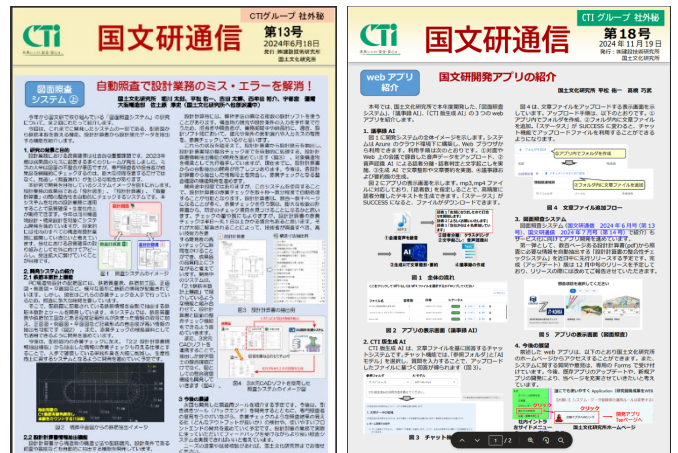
CTi

CTIグループ 社外秘

国文研通信

第13号

2024年6月18日

発行：株式会社建設技術研究所

国土文化研究所

図面照査システム ②

自動照査で設計業務のミス・エラーを解消！

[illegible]

図1 図面システムのイメージ

図2 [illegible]

図3 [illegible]

図4 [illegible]

CTi

CTI グループ 社外秘

国文研通信

第18号

2024年 11月 19日

発行：株式会社建設技術研究所

国土文化研究所

webアプリの紹介

国文研開発アプリの紹介

国土文化研究所 平松 桂一 高橋 巧実

本号では、国土文化研究所で本年度開発した「図面照査システム」「議事録AI」「CTI 版生成AI」の3つのwebアプリを紹介します。

1. 議事録 AI

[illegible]

図1 全体の流れ

図2 アプリの表示画面（議事録 AI）

2. CTI版生成 AI

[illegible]

図3 チャット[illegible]

図4 文章ファイル添付フロー

3. 図面照査システム

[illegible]

図5 アプリの表示画面（図面照査）

4. 今後の展望

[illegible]

1 / 2